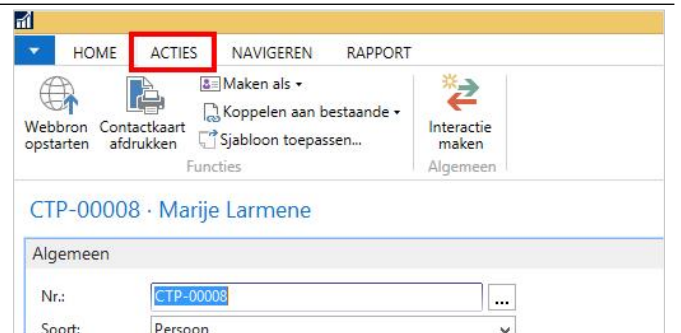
HOME ACTIES NAVIGEREN RAPPORT

Webbron opstarten
Contactkaart afdrukken
Maken als
Koppelen aan bestaande
Sjabloon toepassen...
Functies

Interactie maken
Algemeen

CTP-00008 · Marije Larmene

Algemeen

Nr.: CTP-00008 ...

Soort: Persoon